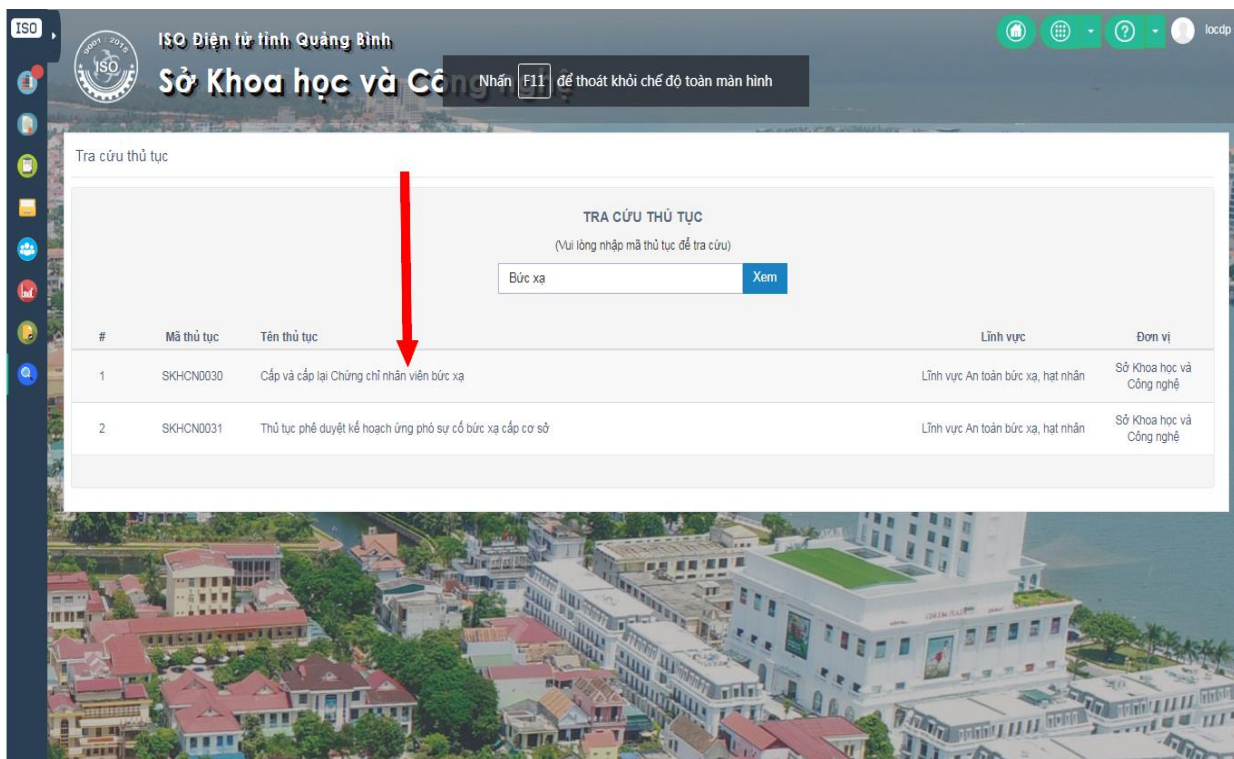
ISO

ISO 9001 2015

ISO Điện tử tỉnh Quảng Bình

Sở Khoa học và Cô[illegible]

Nhấn F11 để thoát khỏi chế độ toàn màn hình

locdp

Tra cứu thủ tục

TRA CỨU THỦ TỤC

(Vui lòng nhập mã thủ tục để tra cứu)

Bức xạ

Xem

| # | Mã thủ tục | Tên thủ tục | Lĩnh vực | Đơn vị |
|---|---|---|---|---|
| 1 | SKHCN0030 | Cấp và cấp lại Chứng chỉ nhân viên bức xạ | Lĩnh vực An toàn bức xạ, hạt nhân | Sở Khoa học và Công nghệ |
| 2 | SKHCN0031 | Thủ tục phê duyệt kế hoạch ứng phó sự cố bức xạ cấp cơ sở | Lĩnh vực An toàn bức xạ, hạt nhân | Sở Khoa học và Công nghệ |